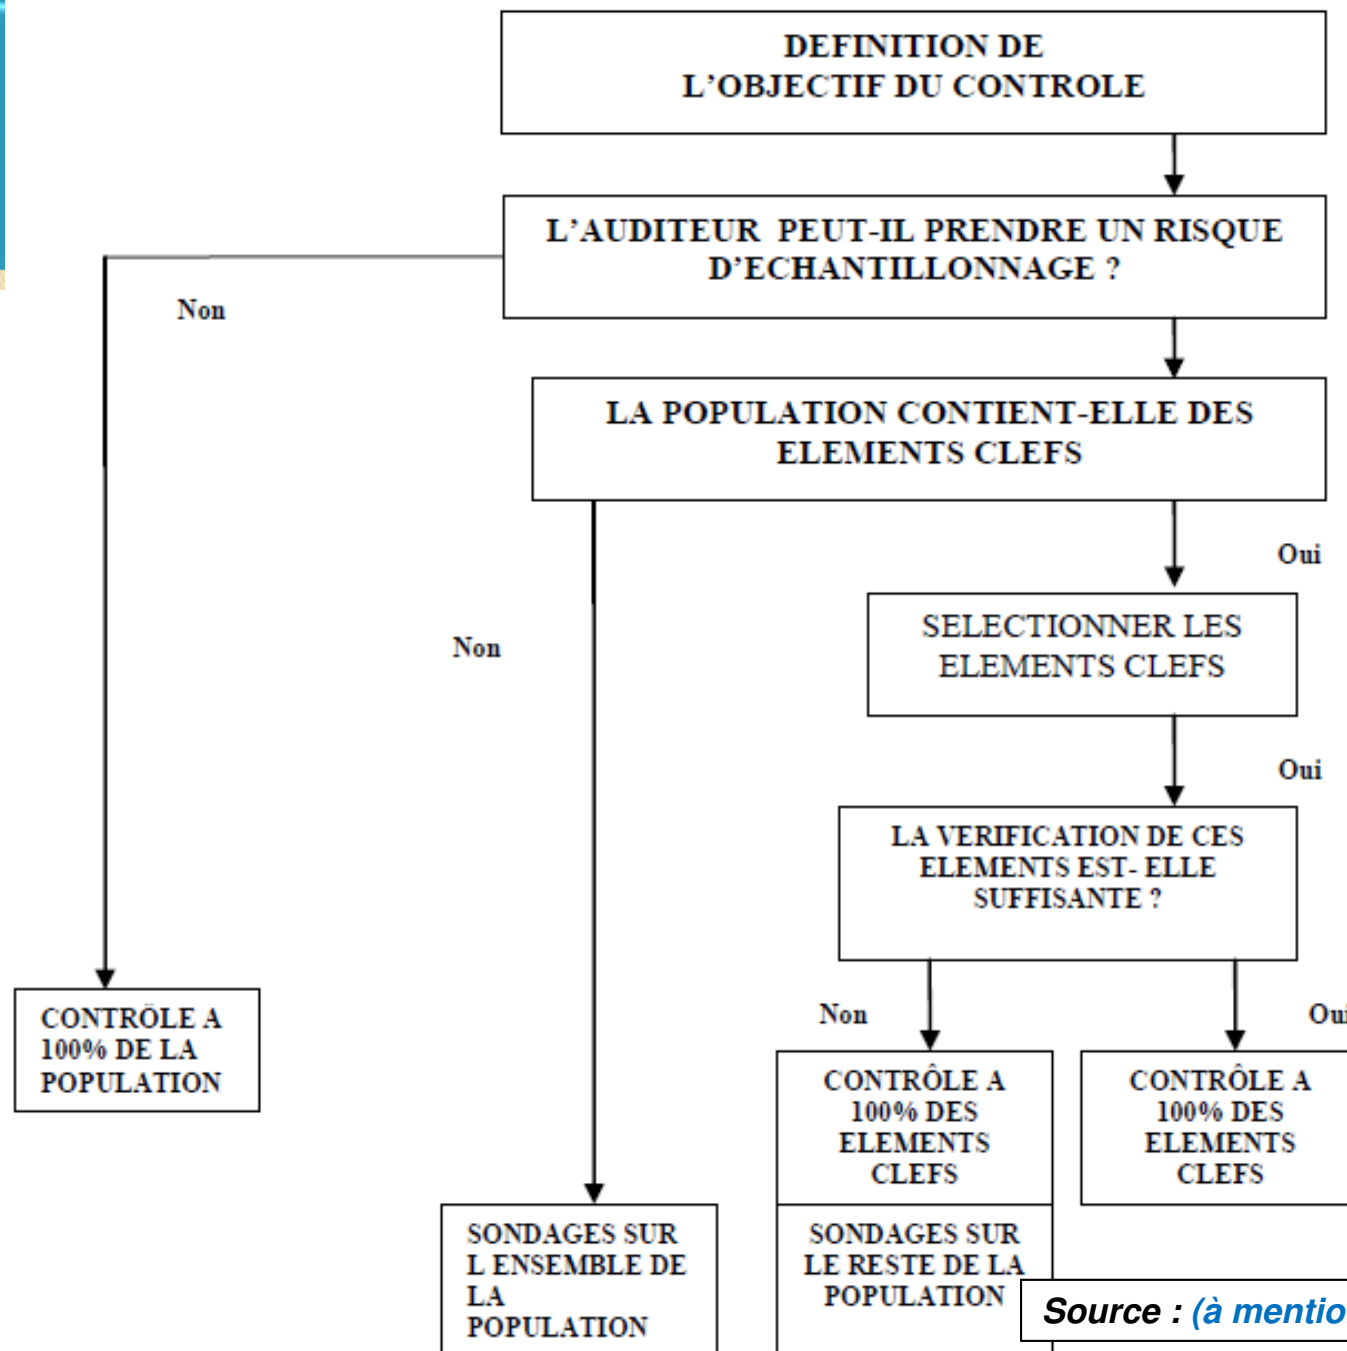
DEFINITION DE L'OBJECTIF DU CONTROLE

L'AUDITEUR PEUT-IL PRENDRE UN RISQUE D'ECHANTILLONNAGE ?

Non

LA POPULATION CONTIENT-ELLE DES ELEMENTS CLEFS

Oui

Non

SELECTIONNER LES ELEMENTS CLEFS

Oui

LA VERIFICATION DE CES ELEMENTS EST- ELLE SUFFISANTE ?

Non

Oui

CONTRÔLE A 100% DE LA POPULATION

CONTRÔLE A 100% DES ELEMENTS CLEFS

CONTRÔLE A 100% DES ELEMENTS CLEFS

SONDAGES SUR L ENSEMBLE DE LA POPULATION

SONDAGES SUR LE RESTE DE LA POPULATION

Source : (à mentio